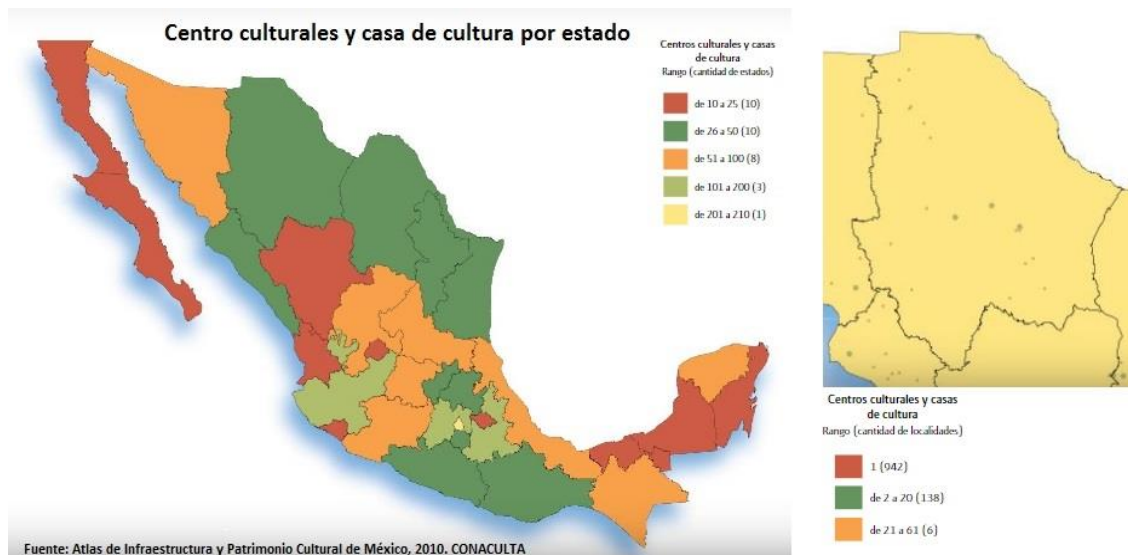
Centro culturales y casa de cultura por estado

Centros culturales y casas de cultura
Rango (cantidad de estados)

de 10 a 25 (10)
de 26 a 50 (10)
de 51 a 100 (8)
de 101 a 200 (3)
de 201 a 210 (1)

Fuente: Atlas de Infraestructura y Patrimonio Cultural de México, 2010. CONACULTA

Centros culturales y casas de cultura
Rango (cantidad de localidades)

1 (942)
de 2 a 20 (138)
de 21 a 61 (6)